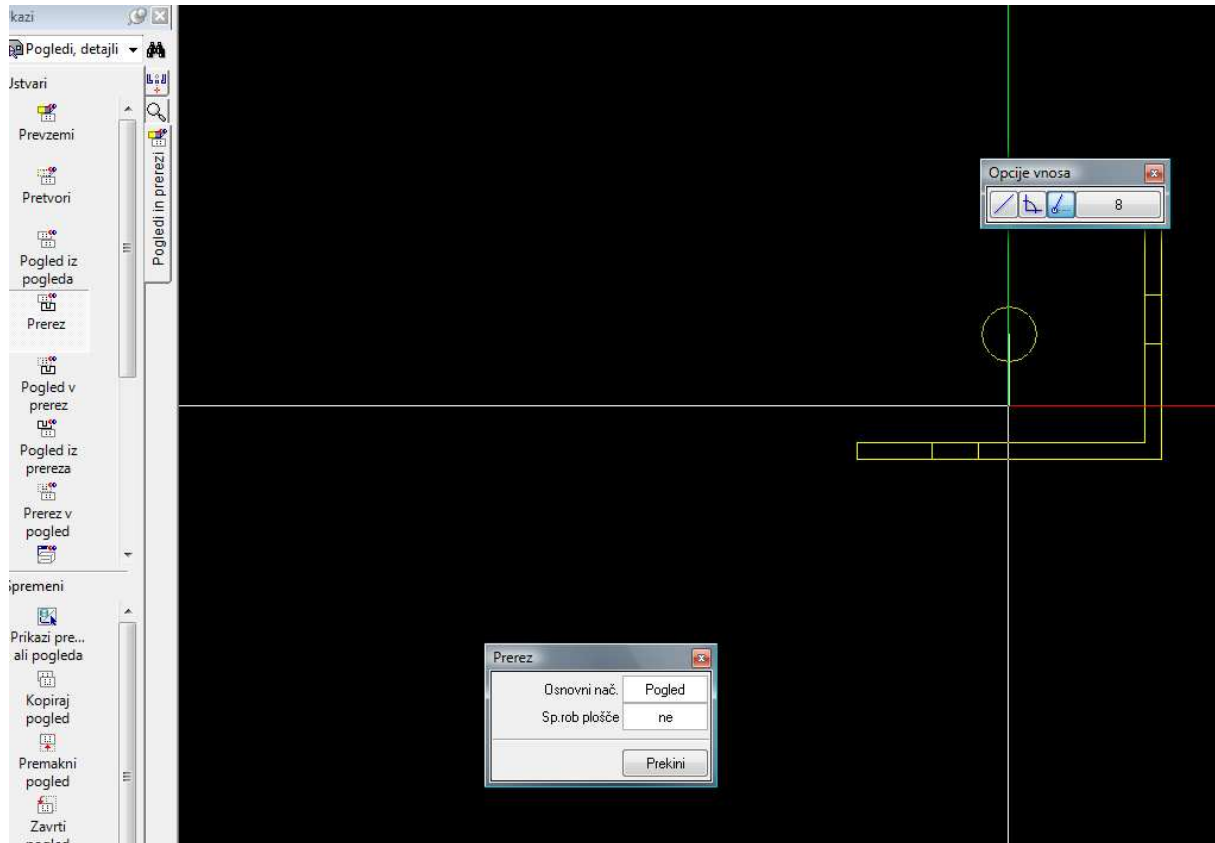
kazi

Pogledi, detajli

Jstvari

Prevzemi

Pretvori

Pogled iz pogleda

Prerez

Pogled v prerez

Pogled iz prereza

Prerez v pogled

Pogledi in prerezi

premeni

Prikazi pre... ali pogleda

Kopiraj pogled

Premakni pogled

Zavrti

Opcije vnosa

8

Prerez

| Osnovni nač. | Pogled |
|---|---|
| Sp.rob plošče | ne |

Prekini